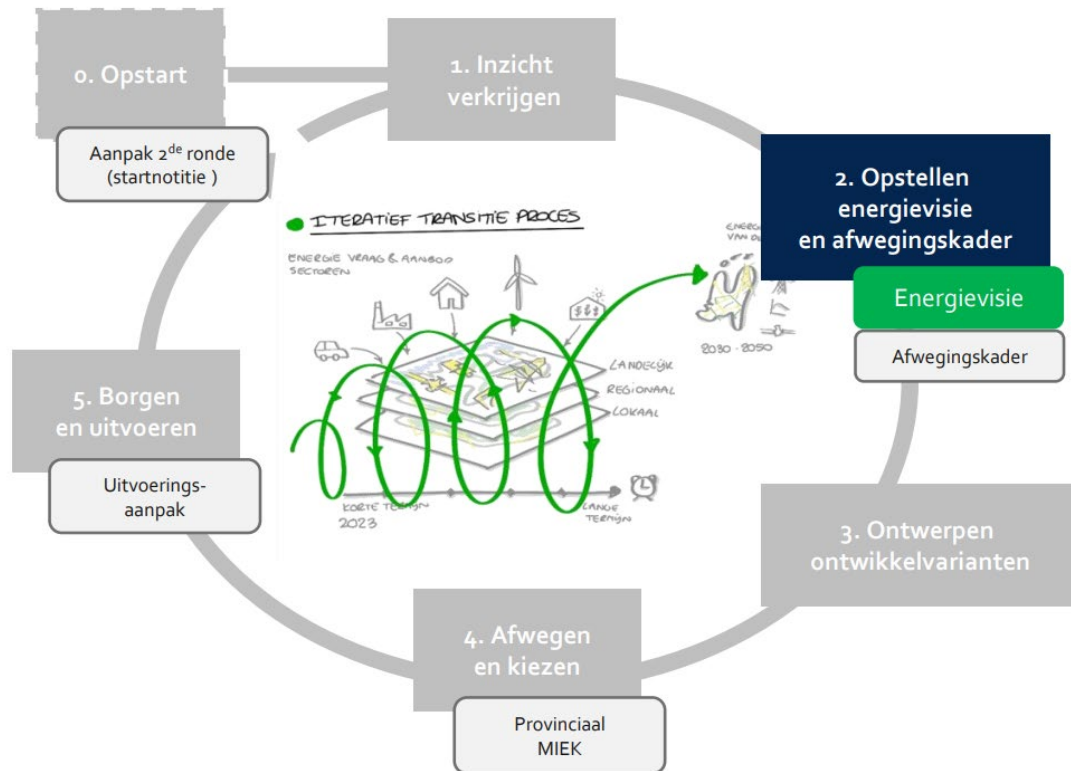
0. Opstart

Aanpak 2$^{de}$ ronde (startnotitie )

1. Inzicht verkrijgen

2. Opstellen energievisie en afwegingskader

Energievisie

Afwegingskader

ITERATIEF TRANSITIE PROCES

ENERGIE VRAAG & AANBOD SECTOREN

ENERGIE VAN D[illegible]

2030 - 2050

LANDELIJK

REGIONAAL

LOKAAL

KORTE TERMIJN 2023

LANGE TERMIJN

5. Borgen en uitvoeren

Uitvoerings-aanpak

3. Ontwerpen ontwikkelvarianten

4. Afwegen en kiezen

Provinciaal MIEK